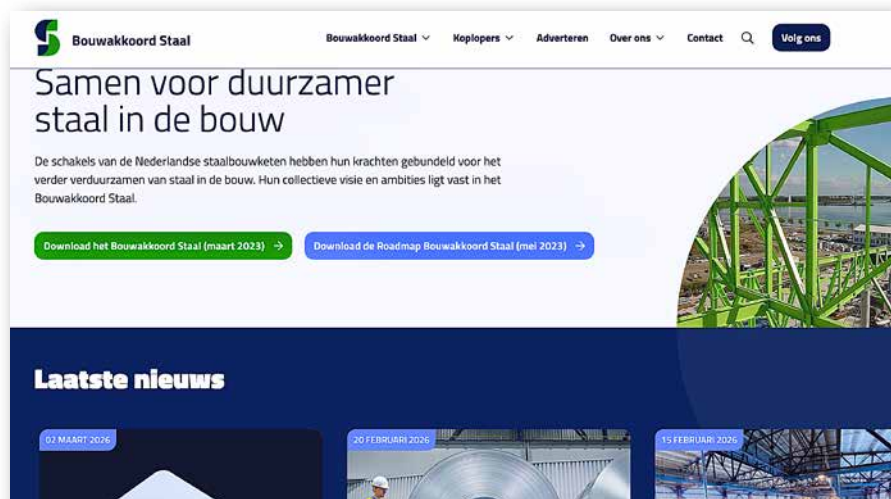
Bouwakkoord Staal

Bouwakkoord Staal Koplopers Adverteren Over ons Contact Volg ons

Samen voor duurzamer staal in de bouw

De schakels van de Nederlandse staalbouwketen hebben hun krachten gebundeld voor het verder verduurzamen van staal in de bouw. Hun collectieve visie en ambities ligt vast in het Bouwakkoord Staal.

Download het Bouwakkoord Staal (maart 2023) →

Download de Roadmap Bouwakkoord Staal (mei 2023) →

Laatste nieuws

02 MAART 2026

20 FEBRUARI 2026

15 FEBRUARI 2026